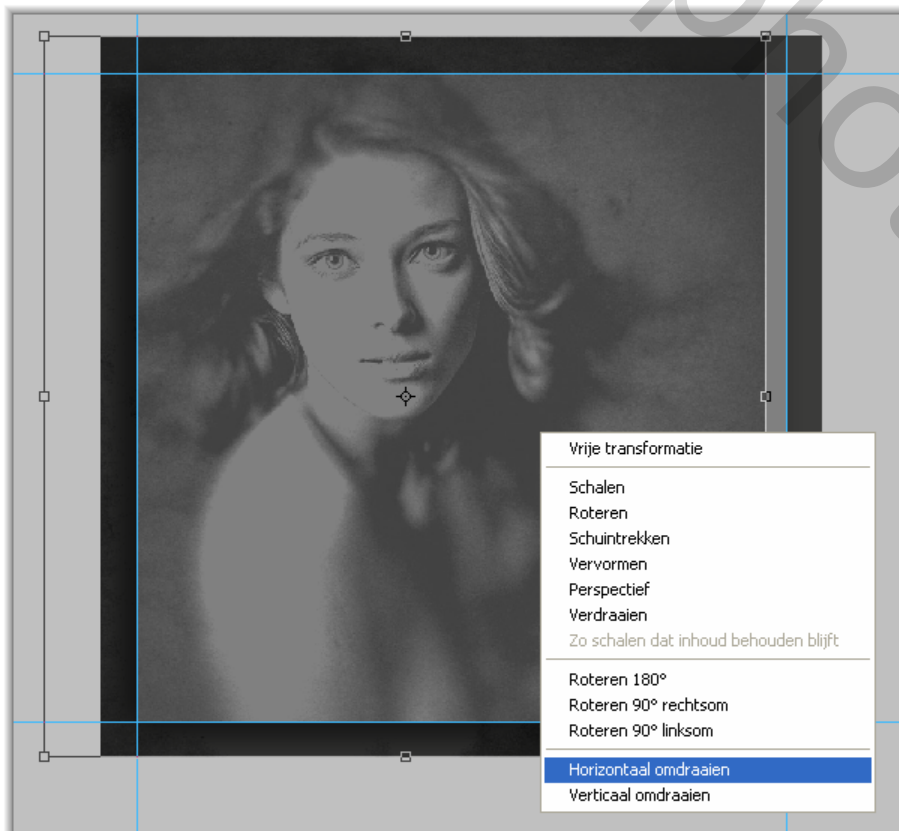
Vrije transformatie

Schalen
Roteren
Schuintrekken
Vervormen
Perspectief
Verdraaien
Zo schalen dat inhoud behouden blijft

Roteren 180°
Roteren 90° rechtsom
Roteren 90° linksom

Horizontaal omdraaien
Verticaal omdraaien